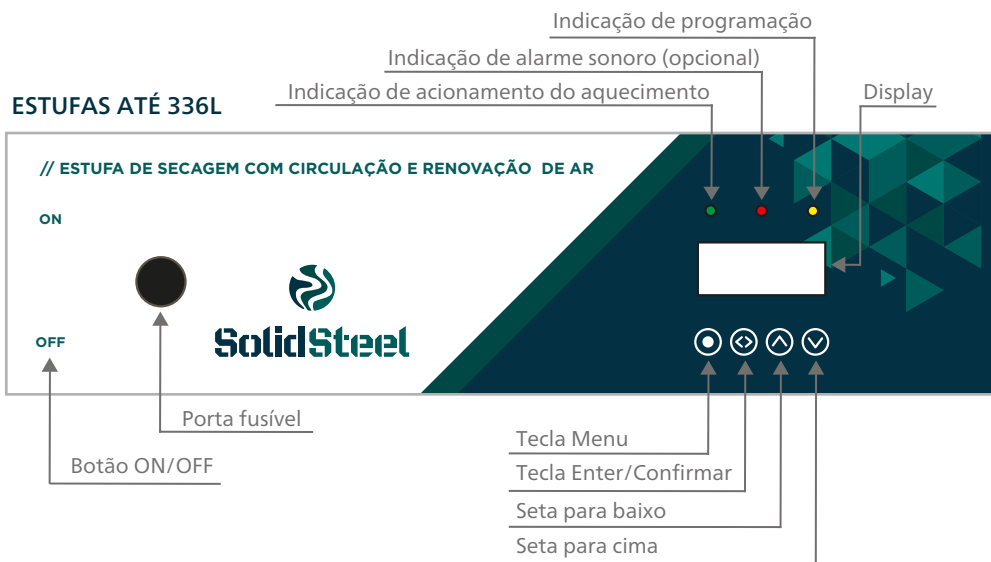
Indicação de programação

Indicação de alarme sonoro (opcional)

ESTUFAS ATÉ 336L

Indicação de acionamento do aquecimento

Display

// ESTUFA DE SECAGEM COM CIRCULAÇÃO E RENOVAÇÃO DE AR

ON

OFF

SolidSteel

Porta fusível

Botão ON/OFF

Tecla Menu

Tecla Enter/Confirmar

Seta para baixo

Seta para cima